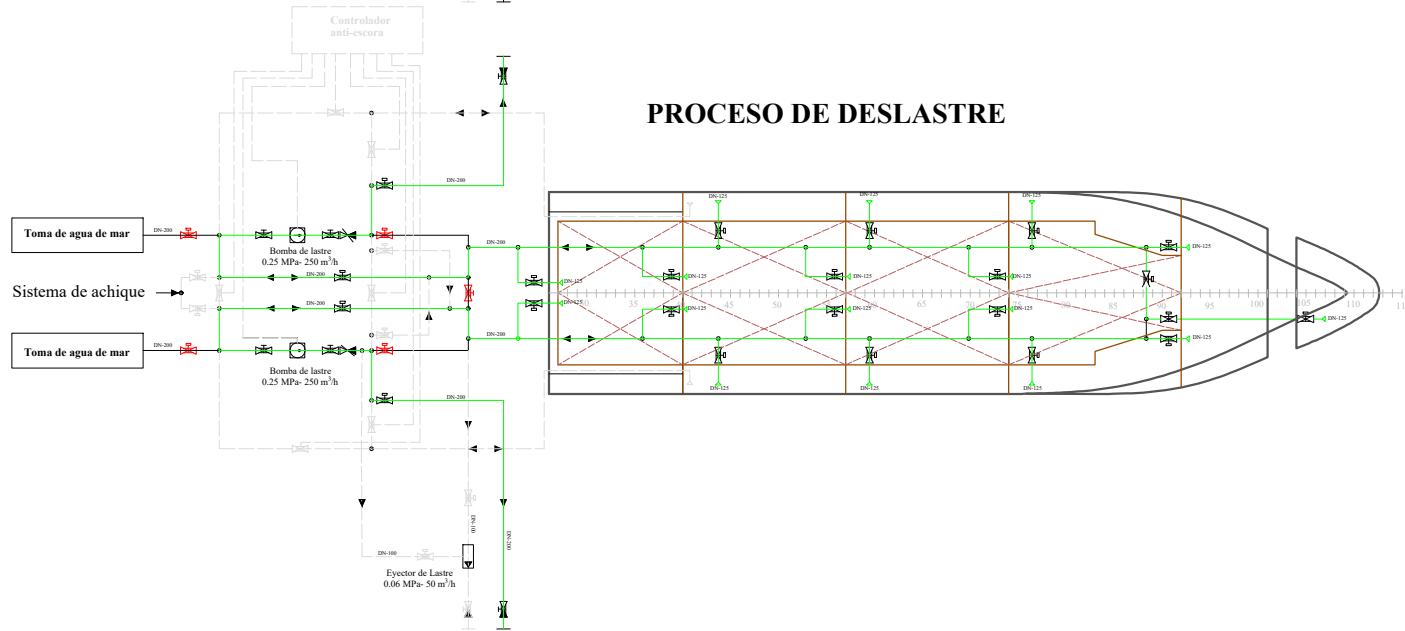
Controlador anti-escora

PROCESO DE DESLASTRE

Toma de agua de mar

DN-200

Bomba de lastre
0.25 MPa- 250 m$^3$/h

DN-200

DN-200

Sistema de achique

DN-200

Toma de agua de mar

DN-200

Bomba de lastre
0.25 MPa- 250 m$^3$/h

DN-200

DN-200

DN-200

DN-125

DN-125

DN-125

DN-125

DN-125

DN-125

DN-125

DN-125

DN-125

DN-125

DN-125

DN-125

DN-125

DN-125

DN-125

DN-125

DN-125

35

40

45

50

55

60

65

70

75

80

85

90

95

100

105

110

11

DN-100

DN-100

DN-200

Eyector de Lastre
0.06 MPa- 50 m$^3$/h